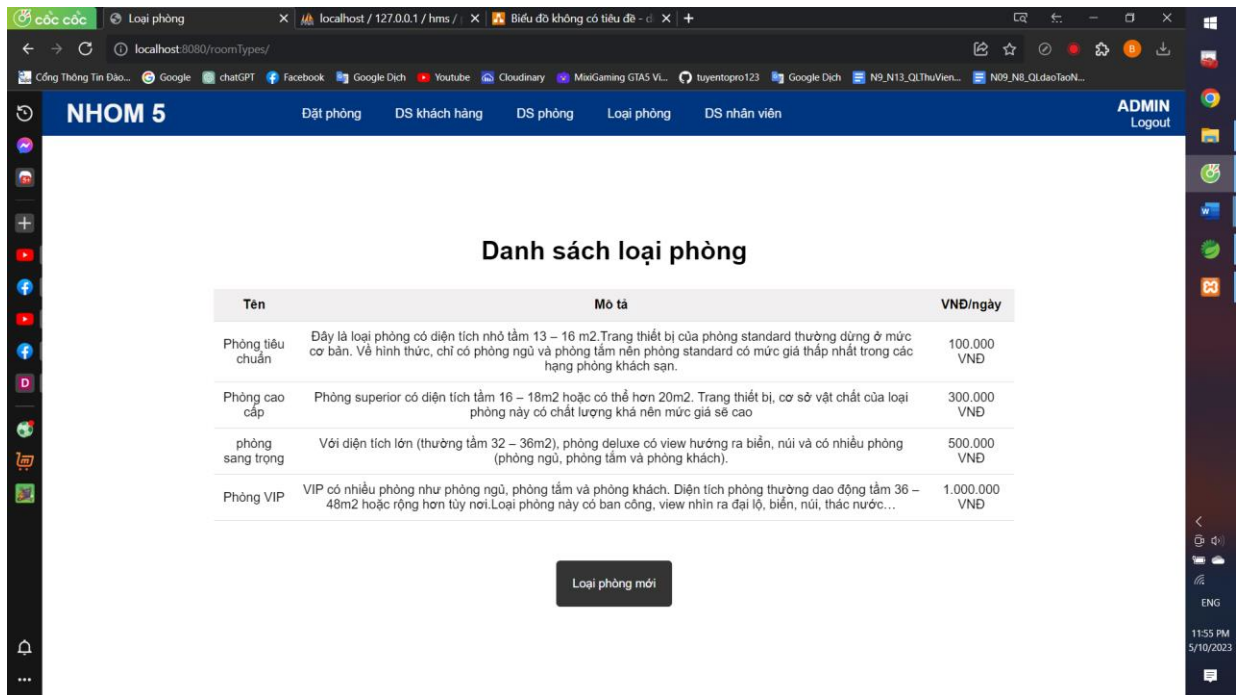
cốc cốc
Loại phòng
localhost / 127.0.0.1 / hms /
Biểu đồ không có tiêu đề - d
+
localhost:8080/roomTypes/
Cổng Thông Tin Đào... Google chatGPT Facebook Google Dịch Youtube Cloudinary MixiGaming GTA5 Vi... tuyentopro123 Google Dịch N9_N13_QLThuVien... N09_N8_QLdaoTaoN...

NHOM 5
Đặt phòng
DS khách hàng
DS phòng
Loại phòng
DS nhân viên
ADMIN
Logout

Danh sách loại phòng

| Tên | Mô tả | VNĐ/ngày |
|---|---|---|
| Phòng tiêu chuẩn | Đây là loại phòng có diện tích nhỏ tầm 13 – 16 m2.Trang thiết bị của phòng standard thường dừng ở mức cơ bản. Về hình thức, chỉ có phòng ngủ và phòng tắm nên phòng standard có mức giá thấp nhất trong các hạng phòng khách sạn. | 100.000 VNĐ |
| Phòng cao cấp | Phòng superior có diện tích tầm 16 – 18m2 hoặc có thể hơn 20m2. Trang thiết bị, cơ sở vật chất của loại phòng này có chất lượng khá nên mức giá sẽ cao | 300.000 VNĐ |
| phòng sang trọng | Với diện tích lớn (thường tầm 32 – 36m2), phòng deluxe có view hướng ra biển, núi và có nhiều phòng (phòng ngủ, phòng tắm và phòng khách). | 500.000 VNĐ |
| Phòng VIP | VIP có nhiều phòng như phòng ngủ, phòng tắm và phòng khách. Diện tích phòng thường dao động tầm 36 – 48m2 hoặc rộng hơn tùy nơi.Loại phòng này có ban công, view nhìn ra đại lộ, biển, núi, thác nước… | 1.000.000 VNĐ |

Loại phòng mới

ENG
11:55 PM
5/10/2023